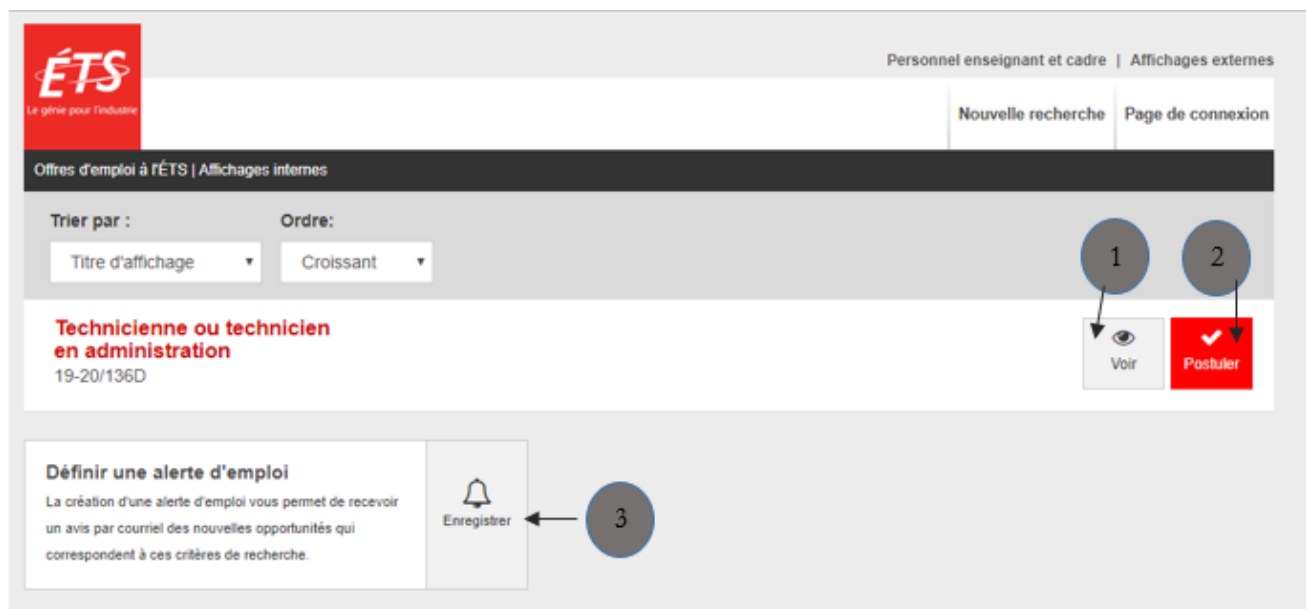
ÉTS
Le génie pour l'industrie

Personnel enseignant et cadre | Affichages externes

Nouvelle recherche
Page de connexion

Offres d'emploi à l'ÉTS | Affichages internes

Trier par :
Titre d'affichage

Ordre:
Croissant

1
2

Technicienne ou technicien en administration
19-20/136D

Voir
Postuler

Définir une alerte d'emploi
La création d'une alerte d'emploi vous permet de recevoir un avis par courriel des nouvelles opportunités qui correspondent à ces critères de recherche.

Enregistrer

3